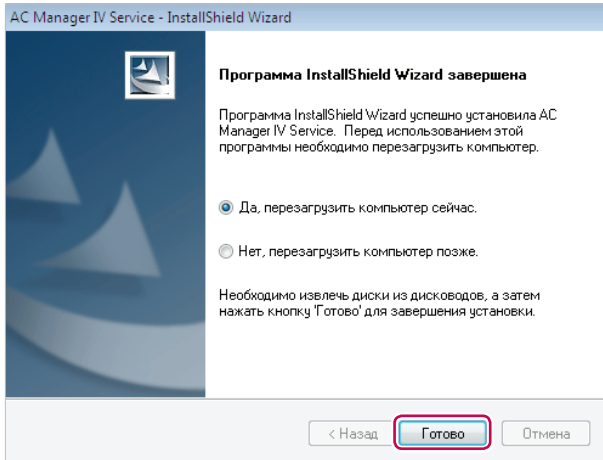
AC Manager IV Service - InstallShield Wizard

Программа InstallShield Wizard завершена

Программа InstallShield Wizard успешно установила AC Manager IV Service. Перед использованием этой программы необходимо перезагрузить компьютер.

Да, перезагрузить компьютер сейчас.

Нет, перезагрузить компьютер позже.

Необходимо извлечь диски из дисководов, а затем нажать кнопку 'Готово' для завершения установки.

< Назад

Готово

Отмена